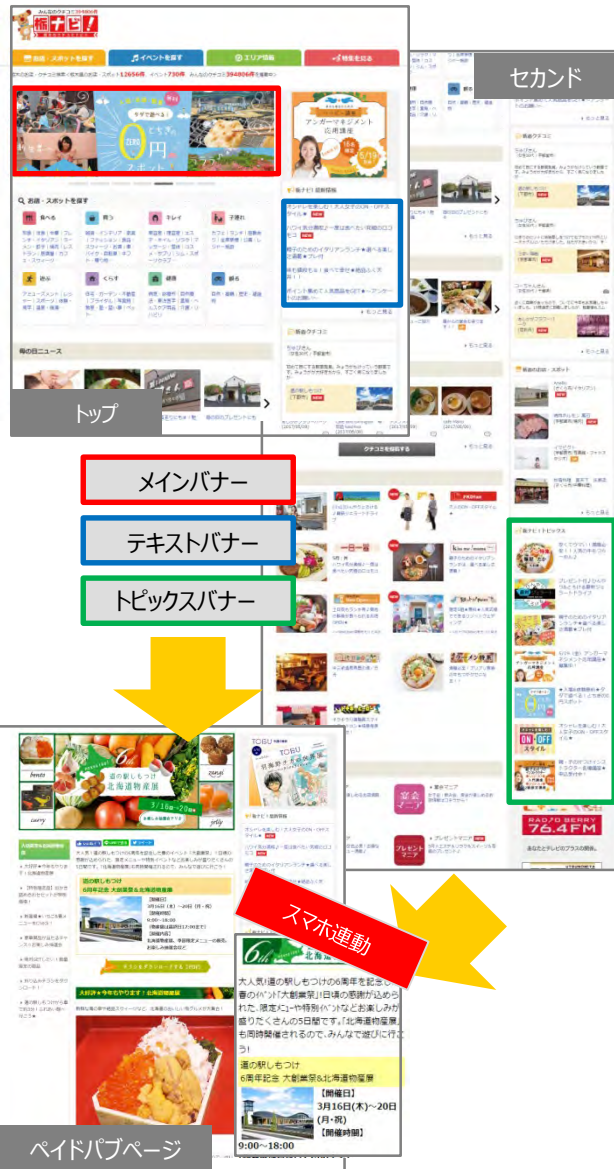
栃ナビ!

お店・スポットを探す
イベントを探す
エリア情報
特集を見る

今日、知って食べる

とちぎの

円

スポット

セカンド

お店・スポットを探す

食べる
買う
キレイ
子連れ
遊ぶ
暮らす
健康
ひらく

アンガーマネジメント
応用講座

栃ナビ!投稿情報

新着クチコミ

毎日新ニュース

トップ

メインバナー

テキストバナー

トピックスバナー

栃ナビ!トピックス

ON OFF

RADIO BERRY
76.4FM

道の駅しもつけ
北海道物産展
3/16(木)～20日(月・祝)

TOBU

スマホ連動

6th

大人気!道の駅しもつけの6周年を記念し、春のイベント「大創業祭」日頃の感謝が込められ、限定メニューや特別イベントなど楽しみが盛りだくさんの5日間です。「北海道物産展」も同時開催されるので、みんなで遊びに行こう!

道の駅しもつけ
6周年記念 大創業祭&北海道物産展

【開催日】
3月16日(木)～20日(月・祝)
【開催時間】
9:00～18:00

ペイドパブページ